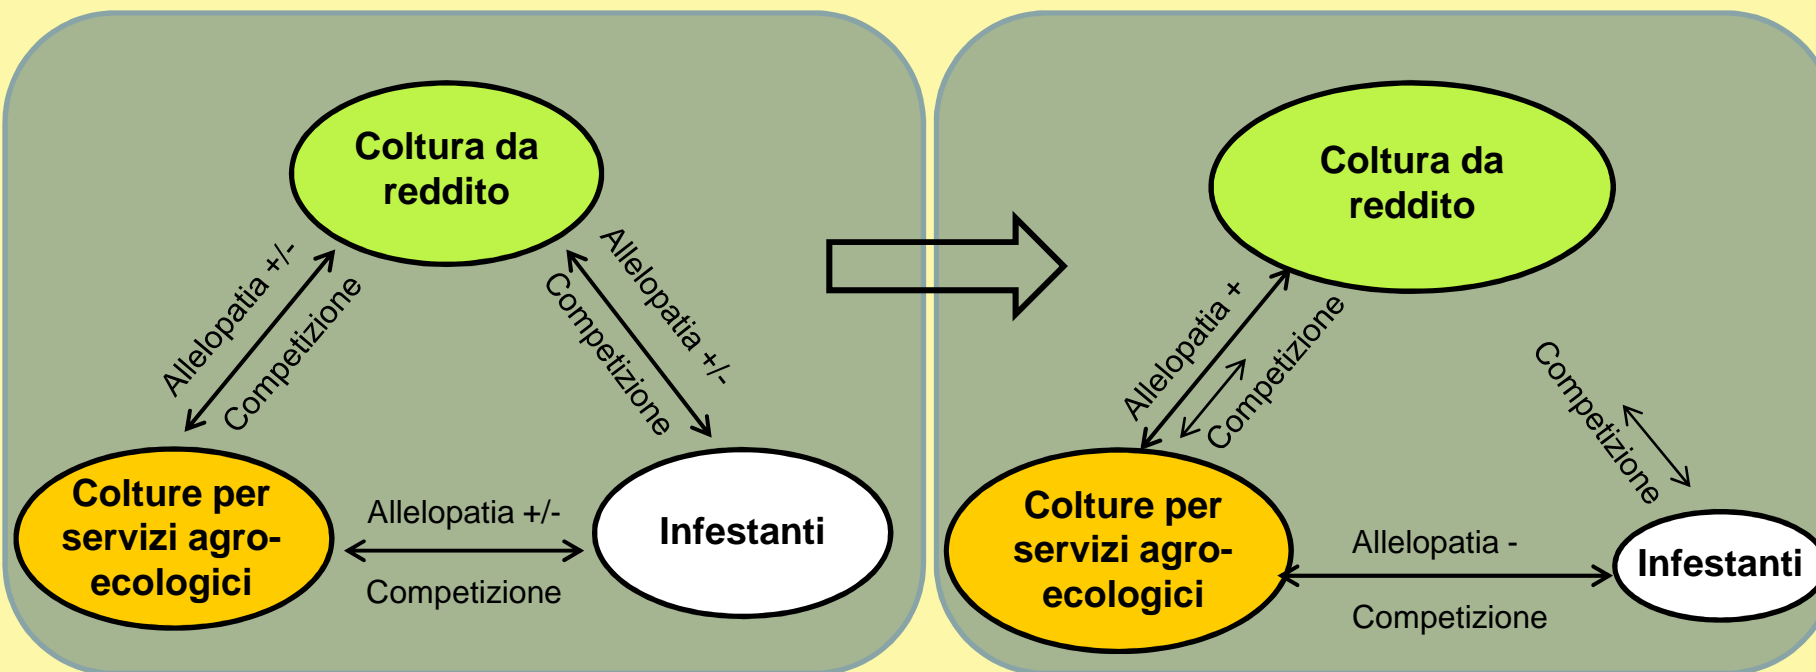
Coltura da reddito

Allelopatia +/-

Competizione

Allelopatia +/-

Competizione

Colture per servizi agro-ecologici

Allelopatia +/-

Competizione

Infestanti

Coltura da reddito

Allelopatia +

Competizione

Competizione

Colture per servizi agro-ecologici

Allelopatia -

Competizione

Infestanti